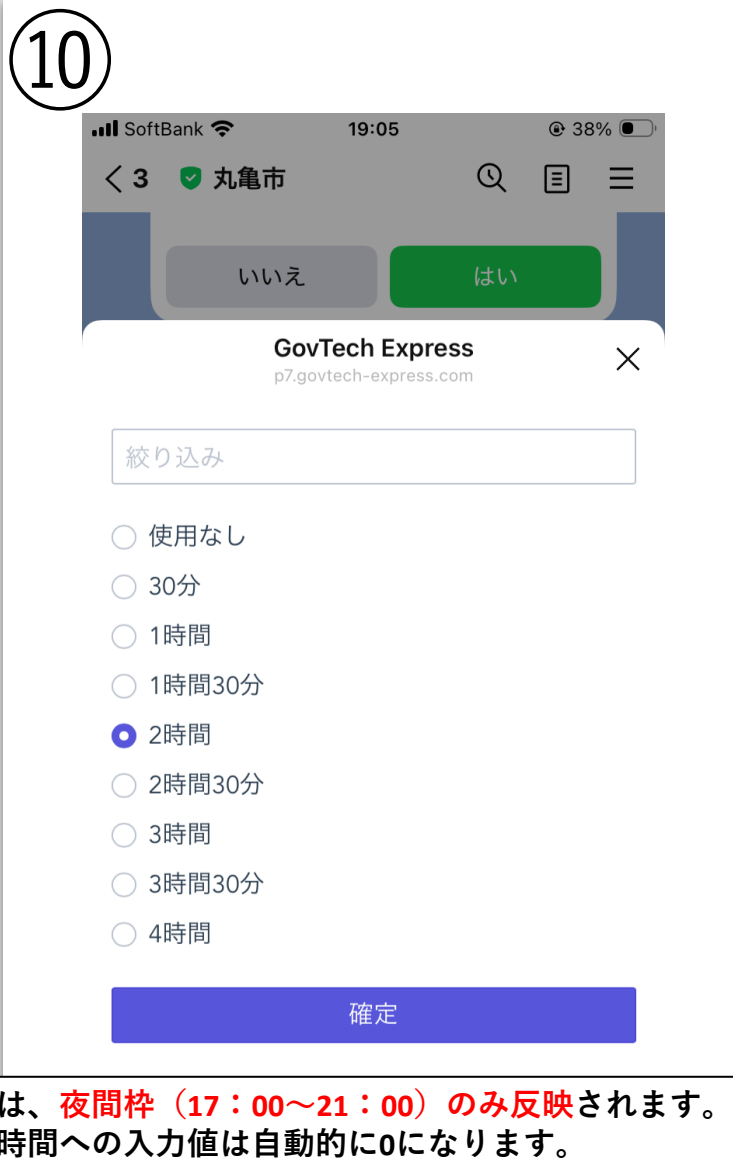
⑩

SoftBank 19:05 38%

< 3 丸亀市

いいえ はい

GovTech Express
p7.govtech-express.com

絞り込み

使用なし
30分
1時間
1時間30分
2時間
2時間30分
3時間
3時間30分
4時間

確定

は、夜間枠（17：00～21：00）のみ反映されます。
時間への入力値は自動的に0になります。